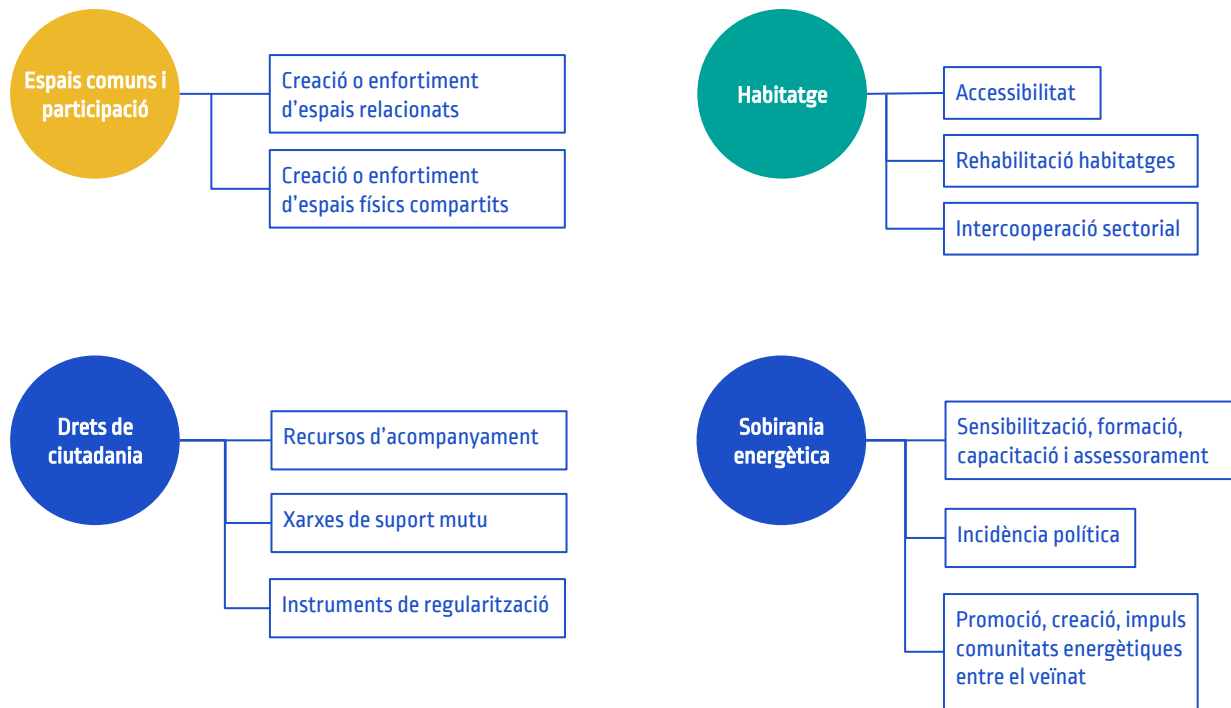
Espais comuns i participació

Creació o enfortiment d'espais relacionats

Creació o enfortiment d'espais físics compartits

Habitatge

Accessibilitat

Rehabilitació habitatges

Intercooperació sectorial

Drets de ciutadania

Recursos d'acompanyament

Xarxes de suport mutu

Instruments de regularització

Sobirania energètica

Sensibilització, formació, capacitació i assessorament

Incidència política

Promoció, creació, impuls comunitats energètiques entre el veïnat